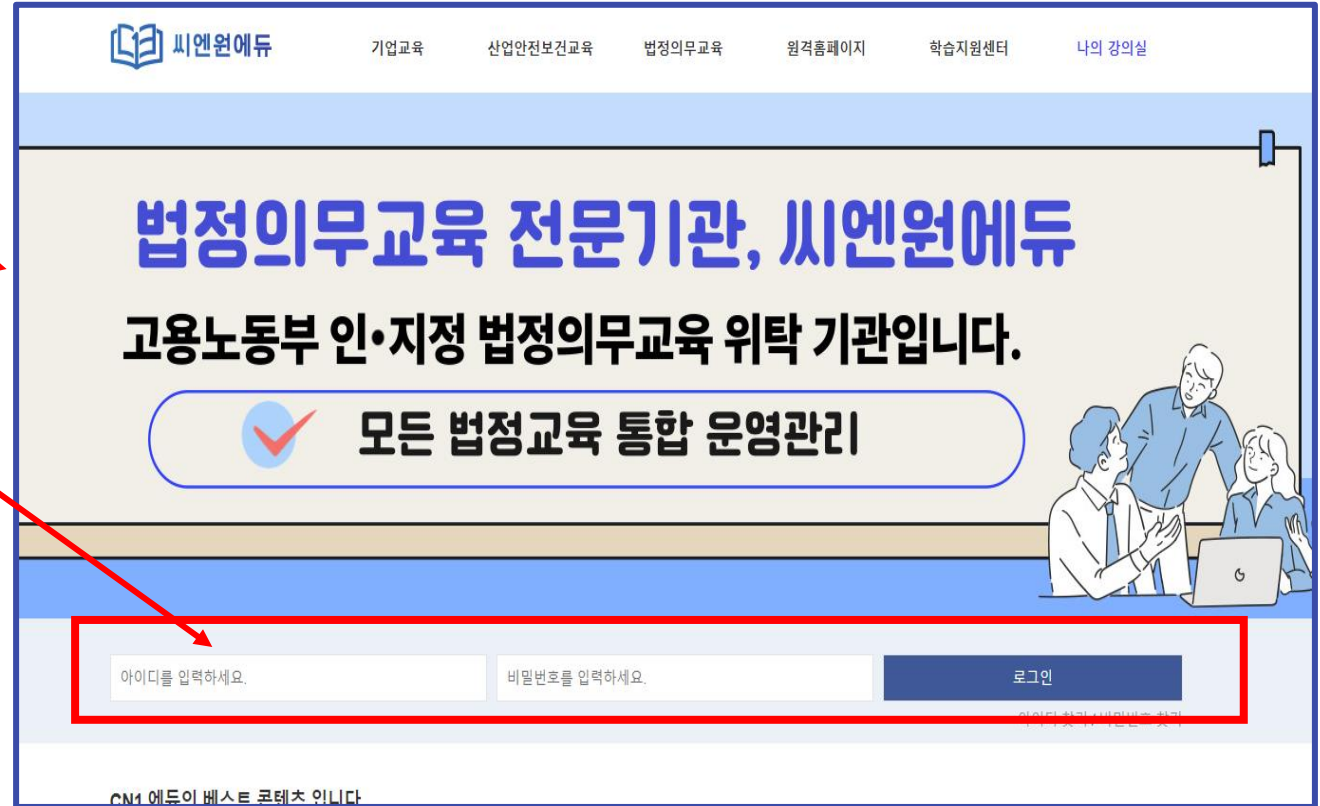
씨엔원에듀

기업교육 산업안전보건교육 법정의무교육 원격홈페이지 학습지원센터 나의 강의실

법정의무교육 전문기관, 씨엔원에듀

고용노동부 인·지정 법정의무교육 위탁 기관입니다.

모든 법정교육 통합 운영관리

아이디를 입력하세요.

비밀번호를 입력하세요.

로그인

아이디 찾기 / 비밀번호 찾기

CN1 에듀의 베스트 콘텐츠 입니다